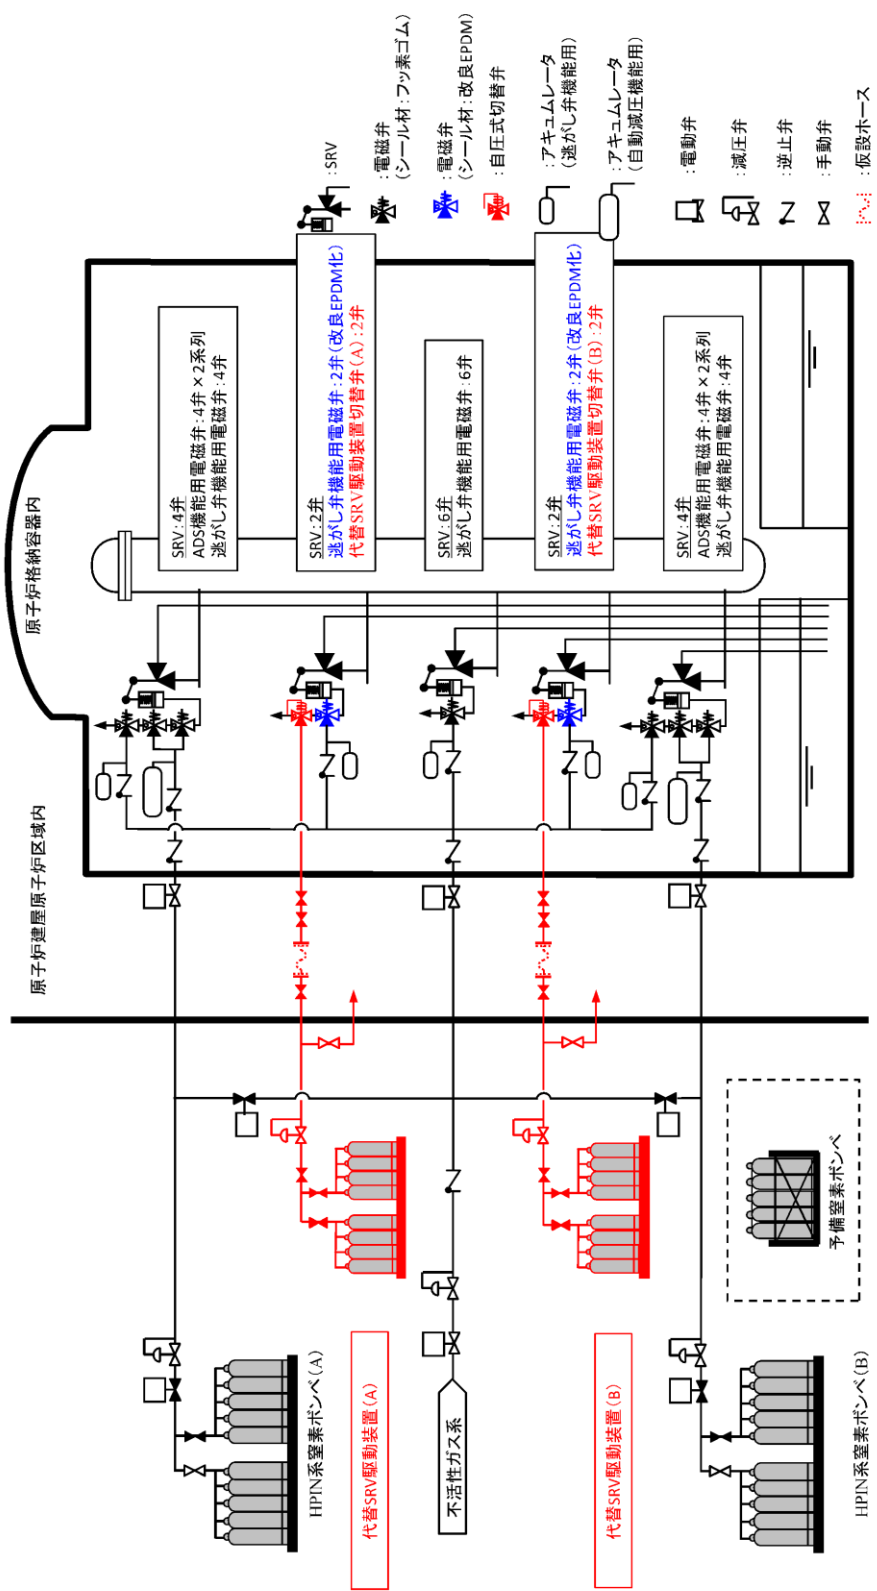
:SRV
:電磁弁（シール材：フッ素ゴム）
:電磁弁（シール材：改良EPDM）
:自圧式切替弁
:アキュムレータ（逃がし弁機能用）
:アキュムレータ（自動減圧機能用）
:電動弁
:減圧弁
:逆止弁
:手動弁
:仮設ホース

原子炉格納容器内

SRV：4弁
ADS機能用電磁弁：4弁×2系列
逃がし弁機能用電磁弁：4弁

SRV：2弁
逃がし弁機能用電磁弁：2弁（改良EPDM化）
代替SRV駆動装置切替弁（A）：2弁

SRV：6弁
逃がし弁機能用電磁弁：6弁

SRV：2弁
逃がし弁機能用電磁弁：2弁（改良EPDM化）
代替SRV駆動装置切替弁（B）：2弁

SRV：4弁
ADS機能用電磁弁：4弁×2系列
逃がし弁機能用電磁弁：4弁

原子炉建屋原子炉区域内

予備窒素ボンベ

HPIN系窒素ボンベ（A）
代替SRV駆動装置（A）
不活性ガス系
代替SRV駆動装置（B）
HPIN系窒素ボンベ（B）